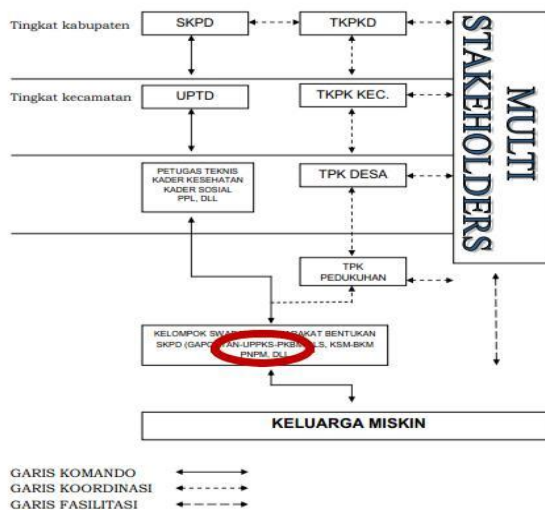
Tingkat kabupaten

SKPD

TKPKD

Tingkat kecamatan

UPTD

TKPK KEC.

PETUGAS TEKNIS
KADER KESEHATAN
KADER SOSIAL
PPL, DLL

TPK DESA

MULTI STAKEHOLDERS

TPK PEDUKUHAN

KELOMPOK SWA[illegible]AKAT BENTUKAN SKPD (GAPO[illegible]AN-UPPKS-PKB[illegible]LS, KSM-BKM PNPM, DLL

KELUARGA MISKIN

GARIS KOMANDO
GARIS KOORDINASI
GARIS FASILITASI